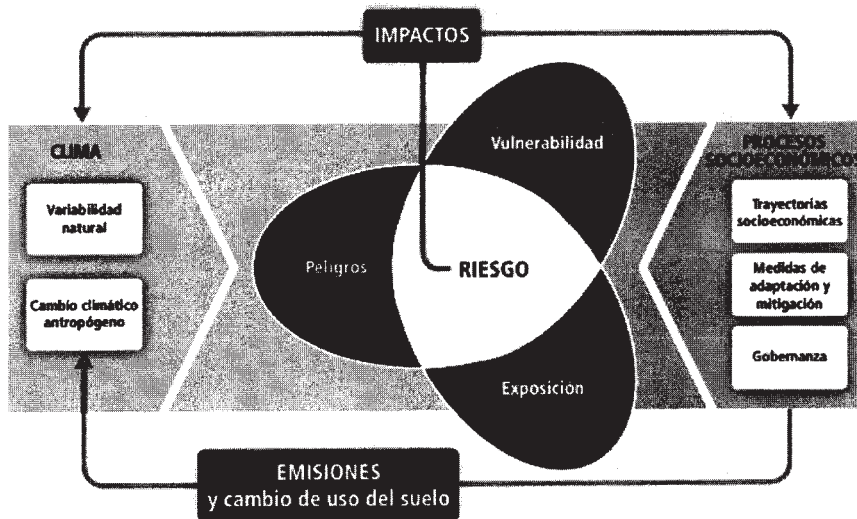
IMPACTOS

CLIMA

Variabilidad natural

Cambio climático antropógeno

Vulnerabilidad

Peligros

RIESGO

Exposición

PROCESOS SOCIOECONÓMICOS

Trayectorias socioeconómicas

Medidas de adaptación y mitigación

Gobernanza

EMISIONES
y cambio de uso del suelo